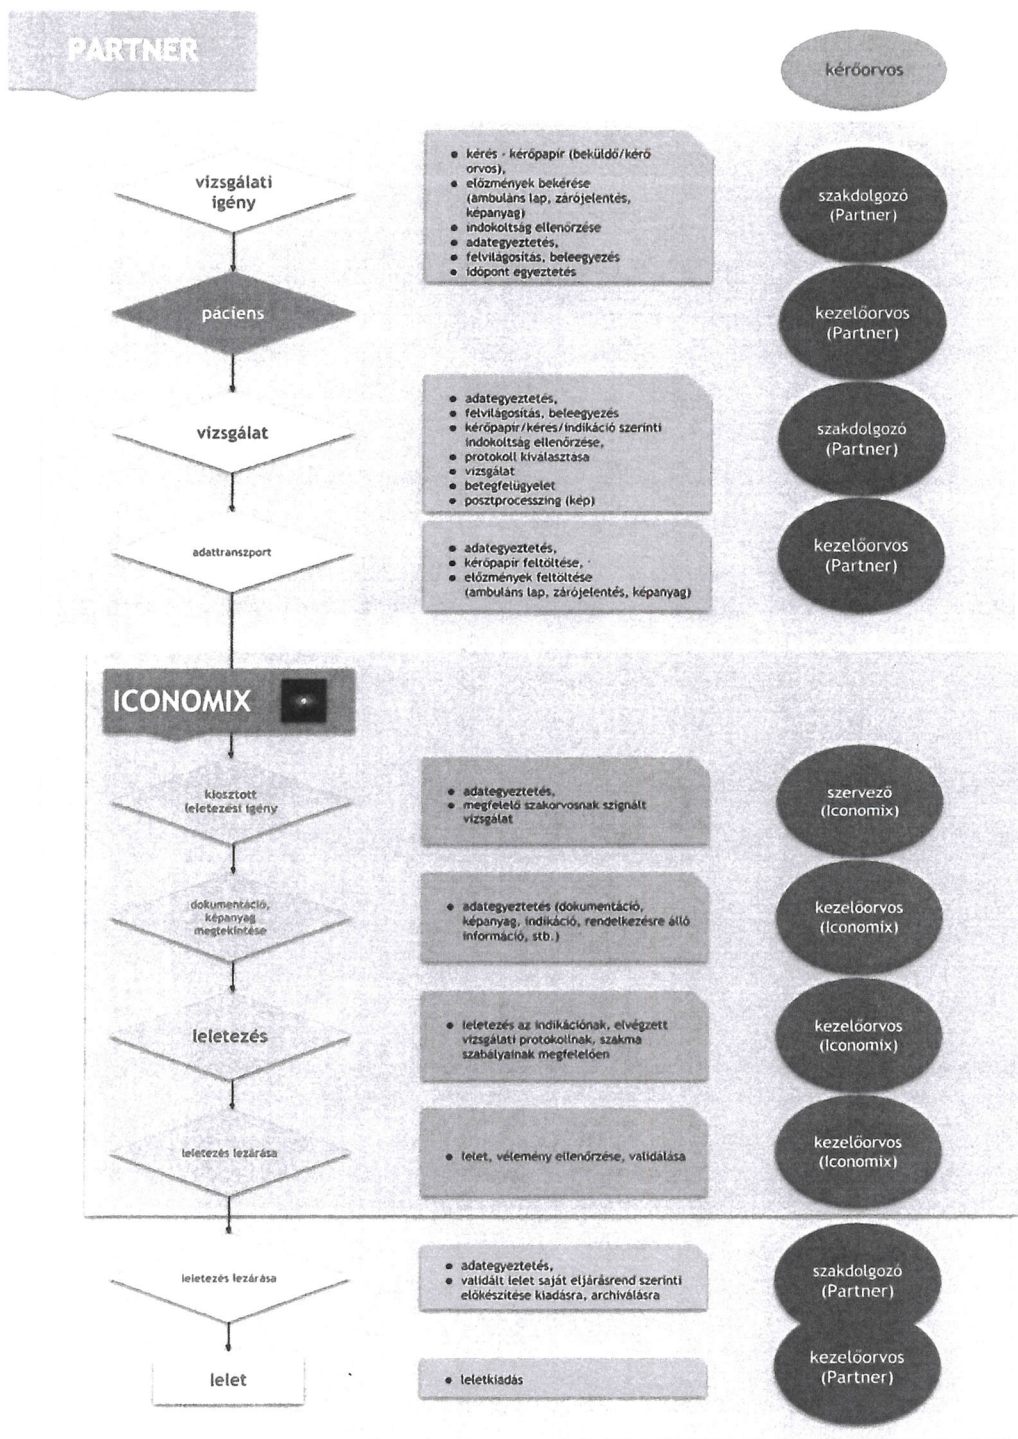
PARTNER

kérőorvos

vizsgálati igény

- kérés - kérőpapír (beküldő/kérő orvos),
- előzmények bekérése (ambuláns lap, zárójelentés, képanyag)
- indokoltság ellenőrzése
- adategyeztetés,
- felvilágosítás, beleegyezés
- időpont egyeztetés

szakdolgozó (Partner)

páciens

kezelőorvos (Partner)

vizsgálat

- adategyeztetés,
- felvilágosítás, beleegyezés
- kérőpapír/kérés/indikáció szerinti indokoltság ellenőrzése,
- protokoll kiválasztása
- vizsgálat
- betegfelügyelet
- posztprocesszing (kép)

szakdolgozó (Partner)

adattranszport

- adategyeztetés,
- kérőpapír feltöltése,
- előzmények feltöltése (ambuláns lap, zárójelentés, képanyag)

kezelőorvos (Partner)

ICONOMIX

kiosztott leletezési igény

- adategyeztetés,
- megfelelő szakorvosnak szignált vizsgálat

szervező (Iconomix)

dokumentáció, képanyag megtekintése

- adategyeztetés (dokumentáció, képanyag, indikáció, rendelkezésre álló információ, stb.)

kezelőorvos (Iconomix)

leletezés

- leletezés az indikációnak, elvégzett vizsgálati protokollnak, szakma szabályainak megfelelően

kezelőorvos (Iconomix)

leletezés lezárása

- lelet, vélemény ellenőrzése, validálása

kezelőorvos (Iconomix)

leletezés lezárása

- adategyeztetés,
- validált lelet saját eljárásrend szerinti előkészítése kiadásra, archiválásra

szakdolgozó (Partner)

lelet

- leletkiadás

kezelőorvos (Partner)